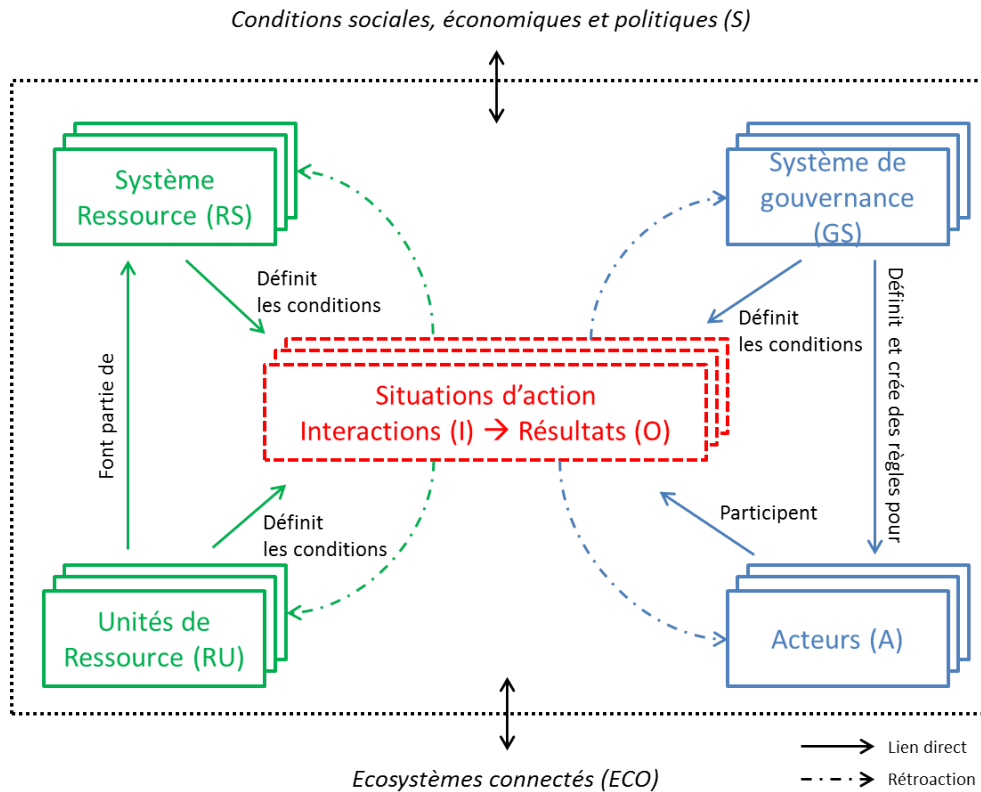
Conditions sociales, économiques et politiques (S)

Système Ressource (RS)

Système de gouvernance (GS)

Définit les conditions

Définit les conditions

Définit et crée des règles pour

Font partie de

Situations d'action
Interactions (I) → Résultats (O)

Définit les conditions

Participent

Unités de Ressource (RU)

Acteurs (A)

Lien direct

Rétroaction

Ecosystèmes connectés (ECO)